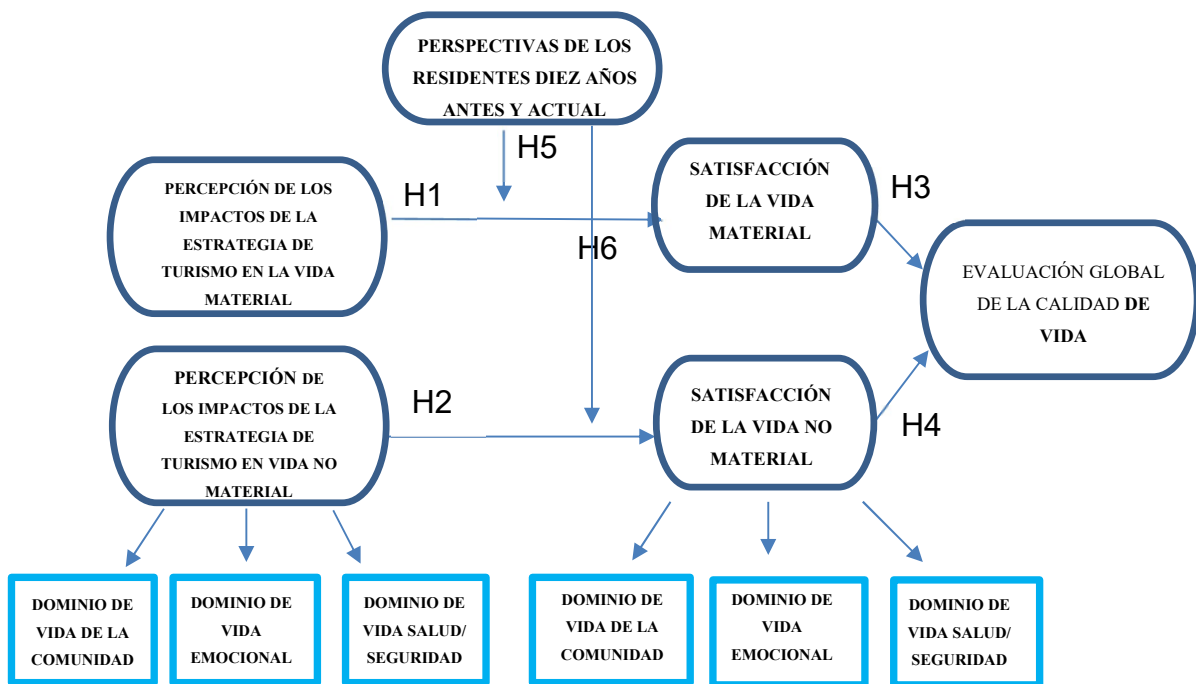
PERSPECTIVAS DE LOS RESIDENTES DIEZ AÑOS ANTES Y ACTUAL

H5

PERCEPCIÓN DE LOS IMPACTOS DE LA ESTRATEGIA DE TURISMO EN LA VIDA MATERIAL

H1

H6

SATISFACCIÓN DE LA VIDA MATERIAL

H3

EVALUACIÓN GLOBAL DE LA CALIDAD DE VIDA

PERCEPCIÓN DE LOS IMPACTOS DE LA ESTRATEGIA DE TURISMO EN VIDA NO MATERIAL

H2

SATISFACCIÓN DE LA VIDA NO MATERIAL

H4

DOMINIO DE VIDA DE LA COMUNIDAD

DOMINIO DE VIDA EMOCIONAL

DOMINIO DE VIDA SALUD/ SEGURIDAD

DOMINIO DE VIDA DE LA COMUNIDAD

DOMINIO DE VIDA EMOCIONAL

DOMINIO DE VIDA SALUD/ SEGURIDAD